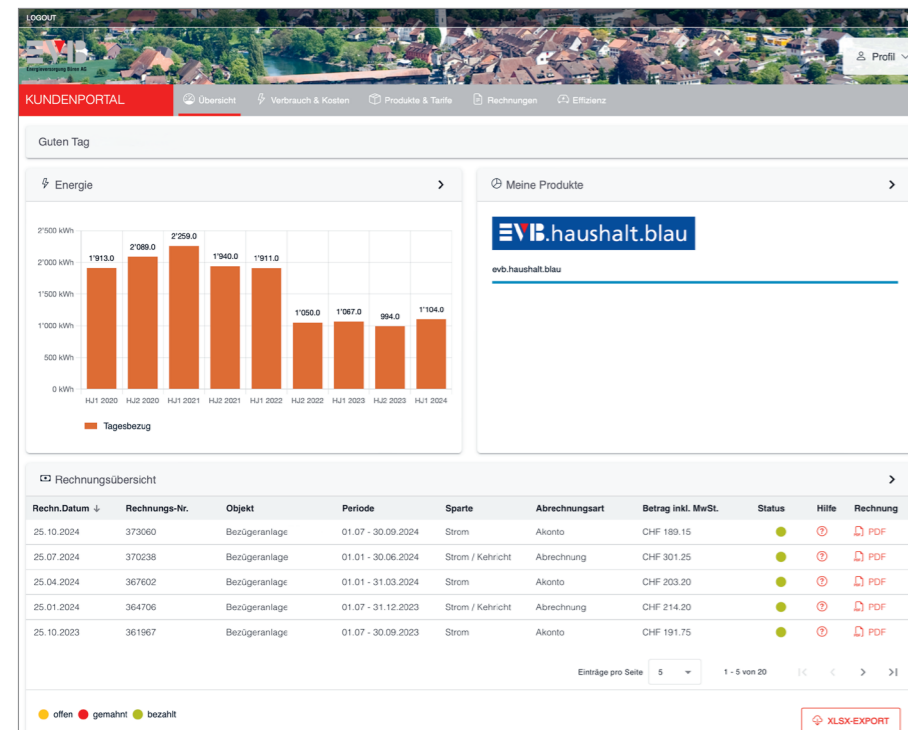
LOGOUT

Energieversorgung Bilten AG

Profil

KUNDENPORTAL

Übersicht Verbrauch & Kosten Produkte & Tarife Rechnungen Effizienz

Guten Tag

Energie

| | HJ1 2020 | HJ2 2020 | HJ1 2021 | HJ2 2021 | HJ1 2022 | HJ2 2022 | HJ1 2023 | HJ2 2023 | HJ1 2024 |
|---|---|---|---|---|---|---|---|---|---|
| Tagesbezug | 1'913.0 | 2'089.0 | 2'259.0 | 1'940.0 | 1'911.0 | 1'050.0 | 1'067.0 | 994.0 | 1'104.0 |

2'500 kWh
2'000 kWh
1'500 kWh
1'000 kWh
500 kWh
0 kWh

Tagesbezug

Meine Produkte

EVB.haushalt.blau

evb.haushalt.blau

Rechnungsübersicht

| Rechn.Datum | Rechnungs-Nr. | Objekt | Periode | Sparte | Abrechnungsart | Betrag inkl. MwSt. | Status | Hilfe | Rechnung |
|---|---|---|---|---|---|---|---|---|---|
| 25.10.2024 | 373060 | Bezügeranlage | 01.07 - 30.09.2024 | Strom | Akonto | CHF 189.15 | | | PDF |
| 25.07.2024 | 370238 | Bezügeranlage | 01.01 - 30.06.2024 | Strom / Kehricht | Abrechnung | CHF 301.25 | | | PDF |
| 25.04.2024 | 367602 | Bezügeranlage | 01.01 - 31.03.2024 | Strom | Akonto | CHF 203.20 | | | PDF |
| 25.01.2024 | 364706 | Bezügeranlage | 01.07 - 31.12.2023 | Strom / Kehricht | Abrechnung | CHF 214.20 | | | PDF |
| 25.10.2023 | 361967 | Bezügeranlage | 01.07 - 30.09.2023 | Strom | Akonto | CHF 191.75 | | | PDF |

Einträge pro Seite 5 1 - 5 von 20

offen gemahnt bezahlt

XLSX-EXPORT